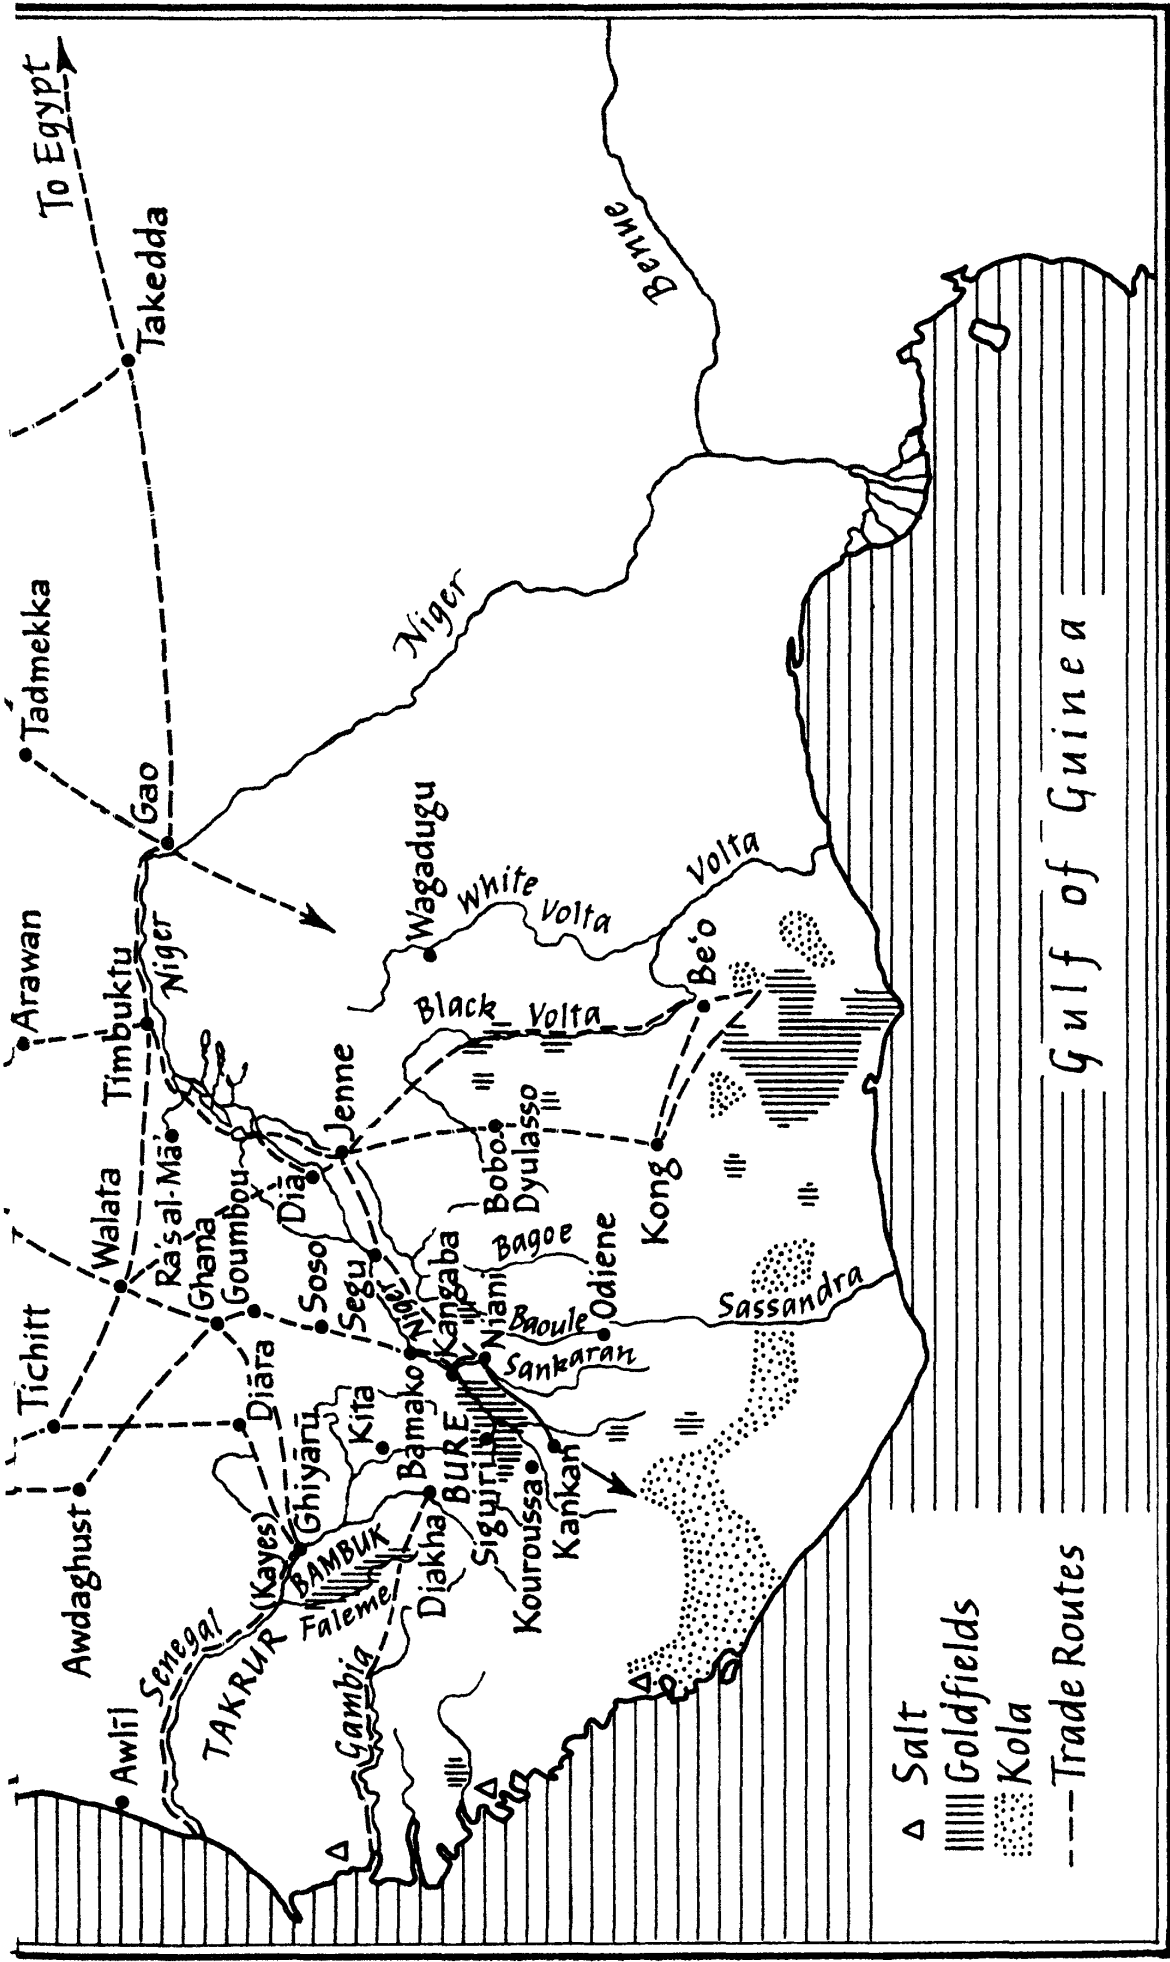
To Egypt
Takedda
Tadmekka
Gao
Arawan
Timbuktu
Walata
Tichitt
Awdaghust
Awlil
Ra's al-Ma'
Ghana
Goumbou
Diara
Soso
Segu
Dia
Jenne
Niger
Benue
Niger
Wagadugu
White Volta
Volta
Black Volta
Be'o
Bobo Dyulasso
Kong
Bagoe
Kangaba
Niani
Baoule
Odiene
Sassandra
Sankaran
Niger
Bamako
Kita
Ghiyaru
(Kayes)
BAMBUK
Faleme
Senegal
TAKRUR
Gambia
Diakha
BURE
Siguiri
Kouroussa
Kankan
Gulf of Guinea
Salt
Goldfields
Kola
Trade Routes